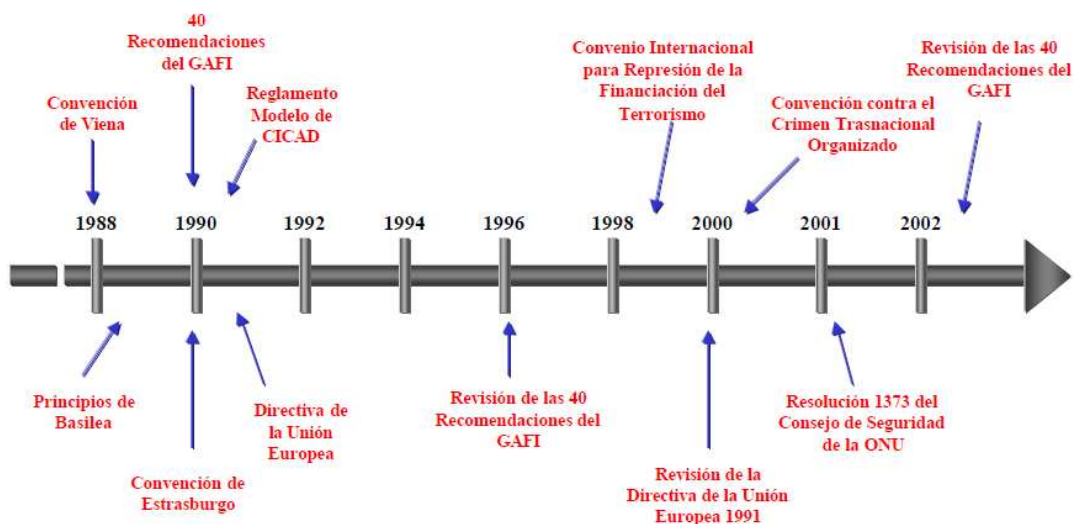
Convención de Viena

40 Recomendaciones del GAFI

Reglamento Modelo de CICAD

Convenio Internacional para Represión de la Financiación del Terrorismo

Convención contra el Crimen Trasnacional Organizado

Revisión de las 40 Recomendaciones del GAFI

1988

1990

1992

1994

1996

1998

2000

2001

2002

Principios de Basilea

Convención de Estrasburgo

Directiva de la Unión Europea

Revisión de las 40 Recomendaciones del GAFI

Revisión de la Directiva de la Unión Europea 1991

Resolución 1373 del Consejo de Seguridad de la ONU